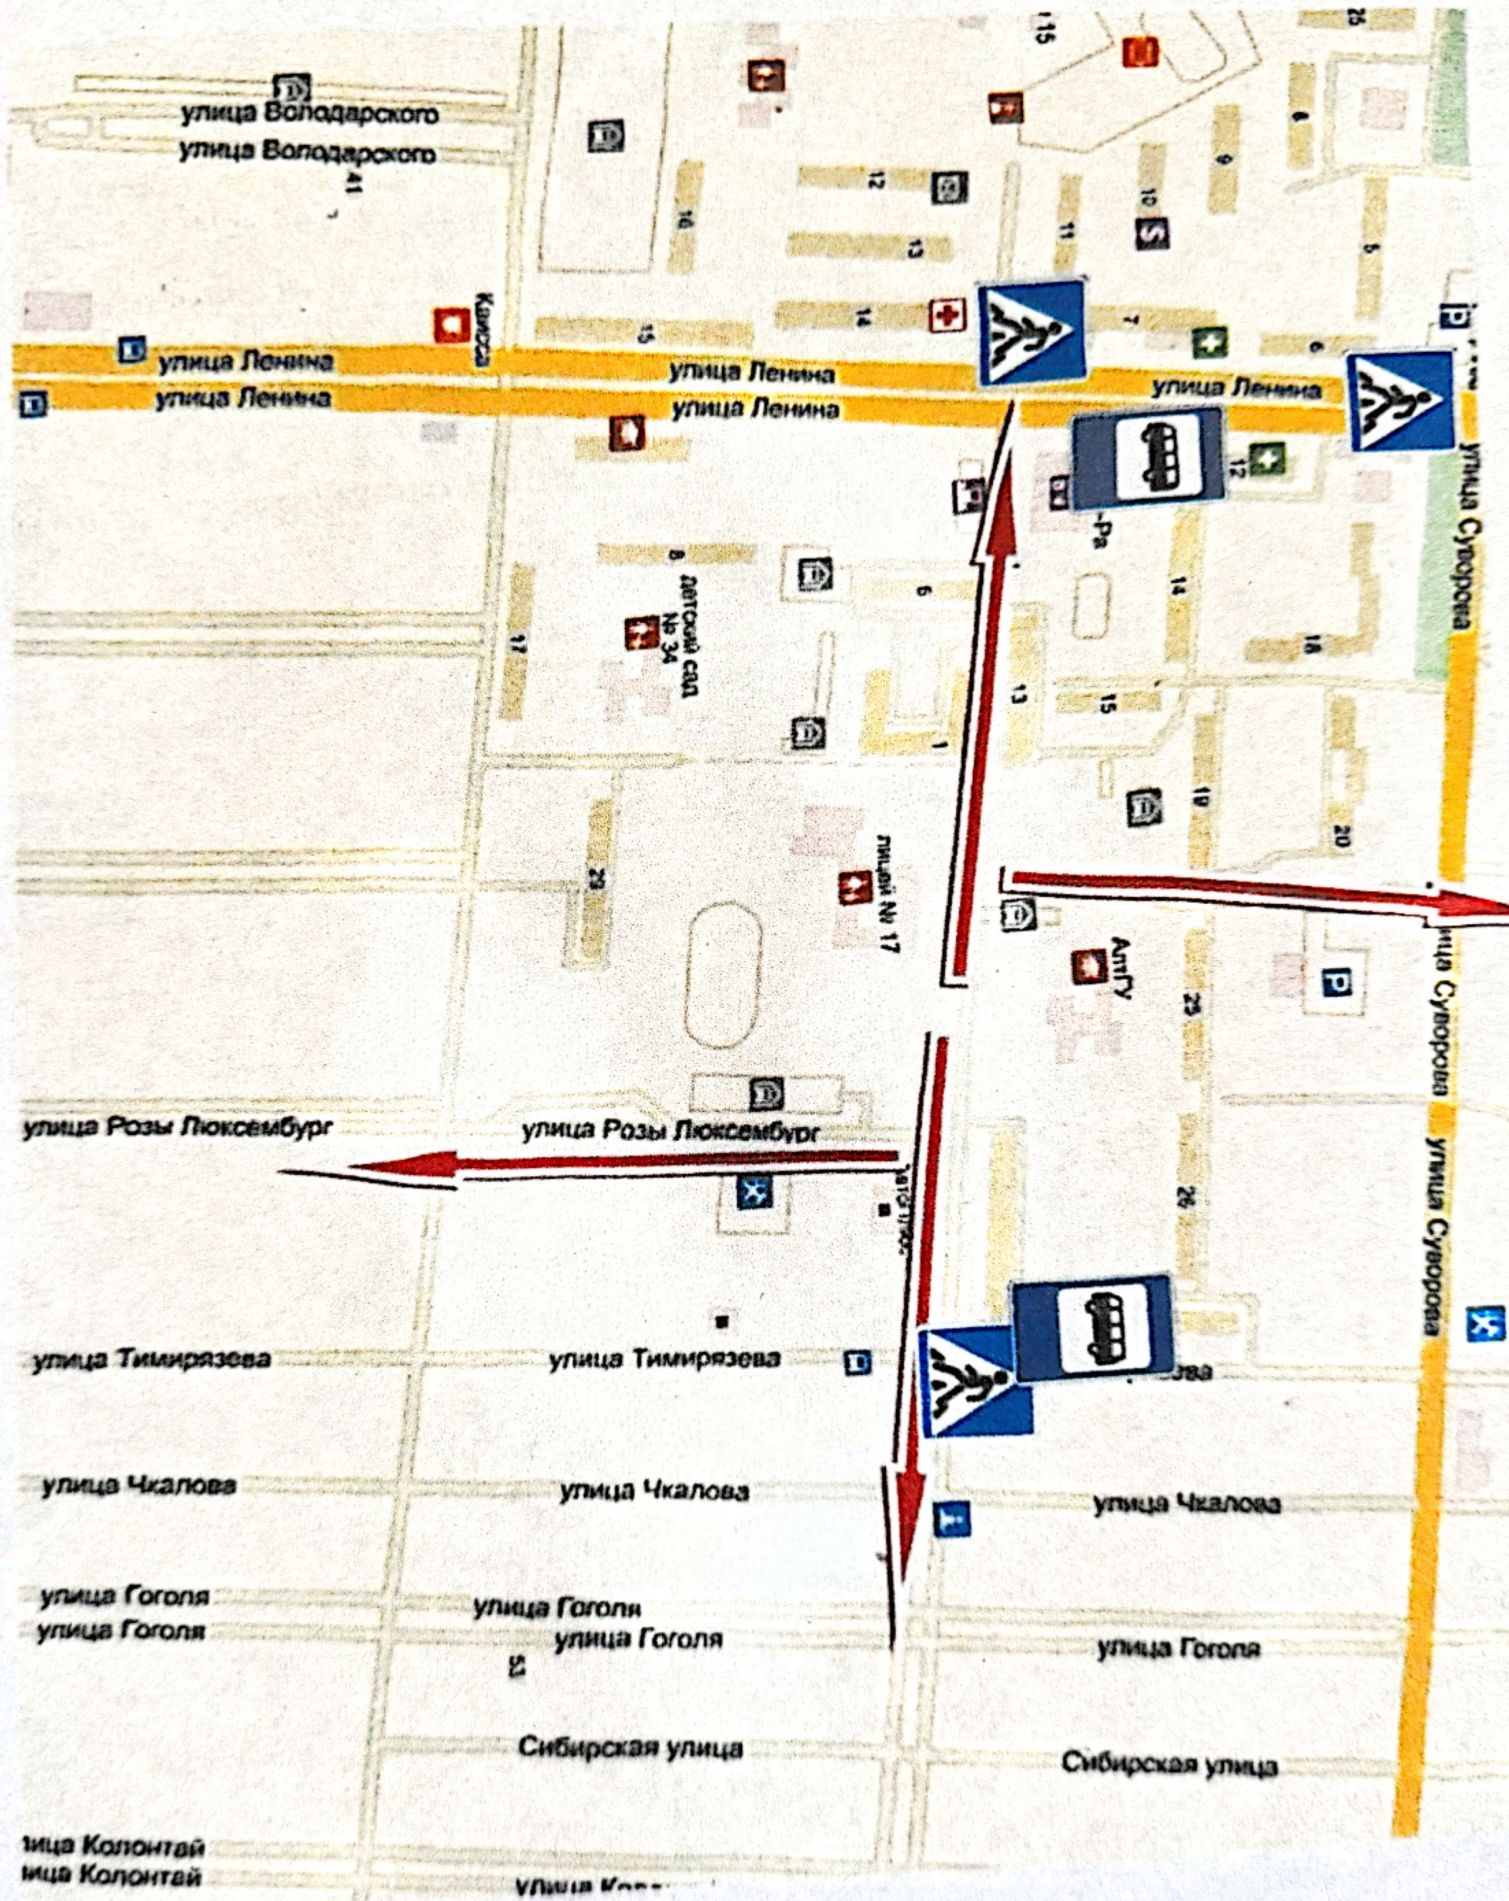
улица Володарского
улица Володарского
41
115
25
16
12
13
14
10
11
9
8
5
7
6
Касса
улица Ленина
улица Ленина
улица Ленина
улица Ленина
улица Ленина
12
улица Суворова
-Ра
8
детский сад № 34
9
17
14
18
13
15
1
19
20
29
лицей № 17
АлтГУ
25
улица Суворова
улица Розы Люксембург
улица Розы Люксембург
26
улица Суворова
улица Тимирязева
улица Тимирязева
-зва
улица Чкалова
улица Чкалова
улица Чкалова
улица Гоголя
улица Гоголя
улица Гоголя
улица Гоголя
улица Гоголя
53
Сибирская улица
Сибирская улица
лица Колонтай
лица Колонтай
улица Ко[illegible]